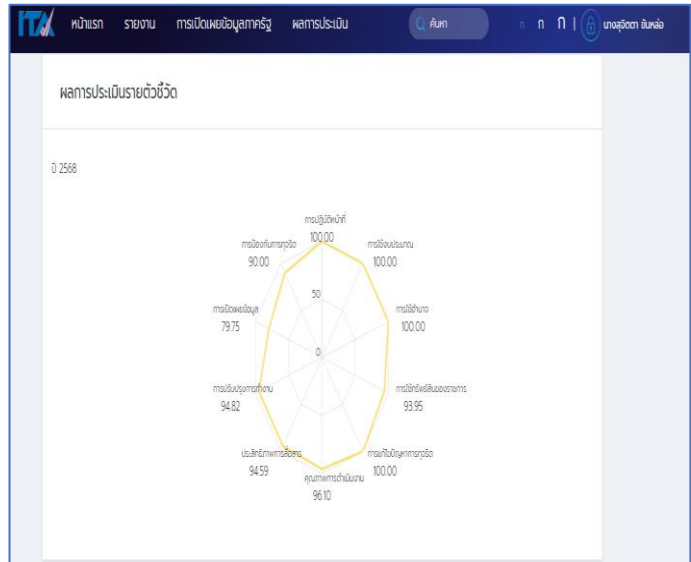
ITA หน้าแรก รายงาน การเปิดเผยข้อมูลภาครัฐ ผลการประเมิน ค้นหา นางสุจิตตา ขันหล่อ

ผลการประเมินรายตัวชี้วัด

ปี 2568

การปฏิบัติหน้าที่
100.00

การใช้งบประมาณ
100.00

การใช้อำนาจ
100.00

การใช้ทรัพย์สินของราชการ
93.95

การแก้ไขปัญหาการทุจริต
100.00

คุณภาพการดำเนินงาน
96.10

ประสิทธิภาพการสื่อสาร
94.59

การปรับปรุงการทำงาน
94.82

การเปิดเผยข้อมูล
79.75

การป้องกันการทุจริต
90.00

100
50
0